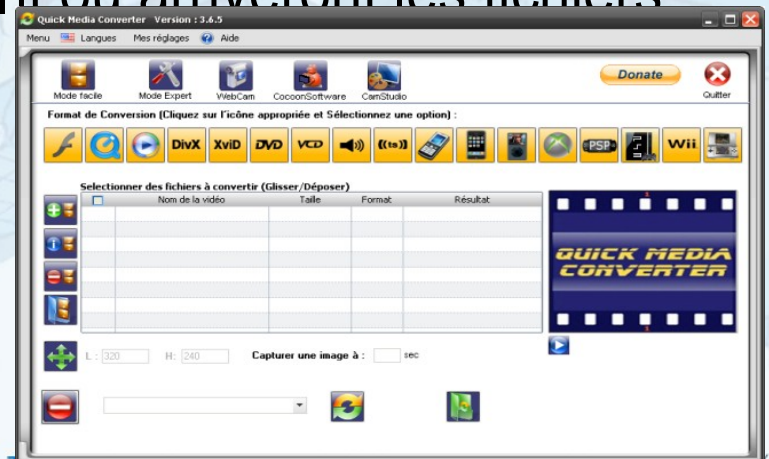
Quick Media Converter Version : 3.6.5

Menu Langues Mes réglages Aide

Mode facile Mode Expert WebCam CocoonSoftware CamStudio

Donate

Quitter

Format de Conversion (Cliquez sur l'icône appropriée et Sélectionnez une option) :

DivX XviD DVD VCD PSP Wii

Selectionner des fichiers à convertir (Glisser/Déposer)

| | Nom de la vidéo | Taille | Format | Résultat |
|---|---|---|---|---|
| | | | | |

QUICK MEDIA CONVERTER

L : 320 H : 240 Capturer une image à : sec